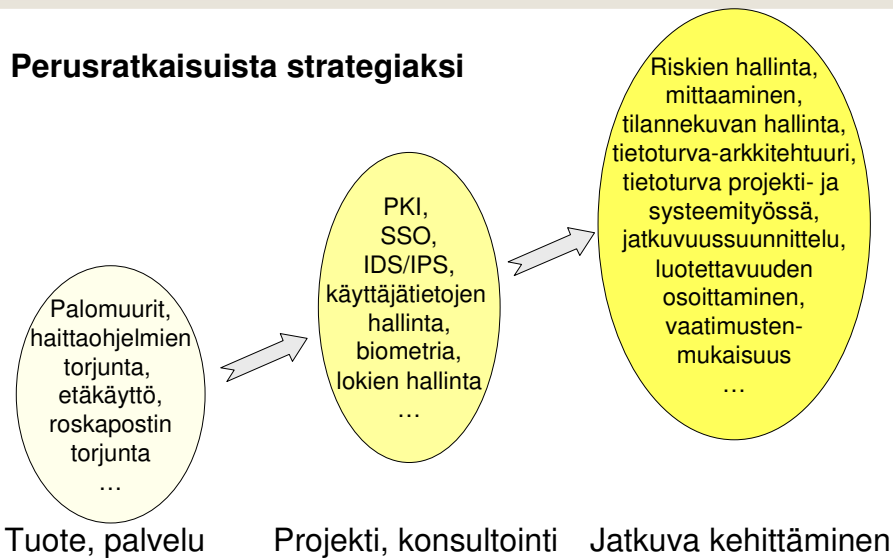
Perusratkaisuista strategiaksi

Palomuurit, haittaohjelmien torjunta, etäkäyttö, roskapostin torjunta …

PKI, SSO, IDS/IPS, käyttäjätietojen hallinta, biometria, lokien hallinta …

Riskien hallinta, mittaaminen, tilannekuvan hallinta, tietoturva-arkkitehtuuri, tietoturva projekti- ja systeemityössä, jatkuvuussuunnittelu, luotettavuuden osoittaminen, vaatimusten-mukaisuus …

Tuote, palvelu

Projekti, konsultointi

Jatkuva kehittäminen